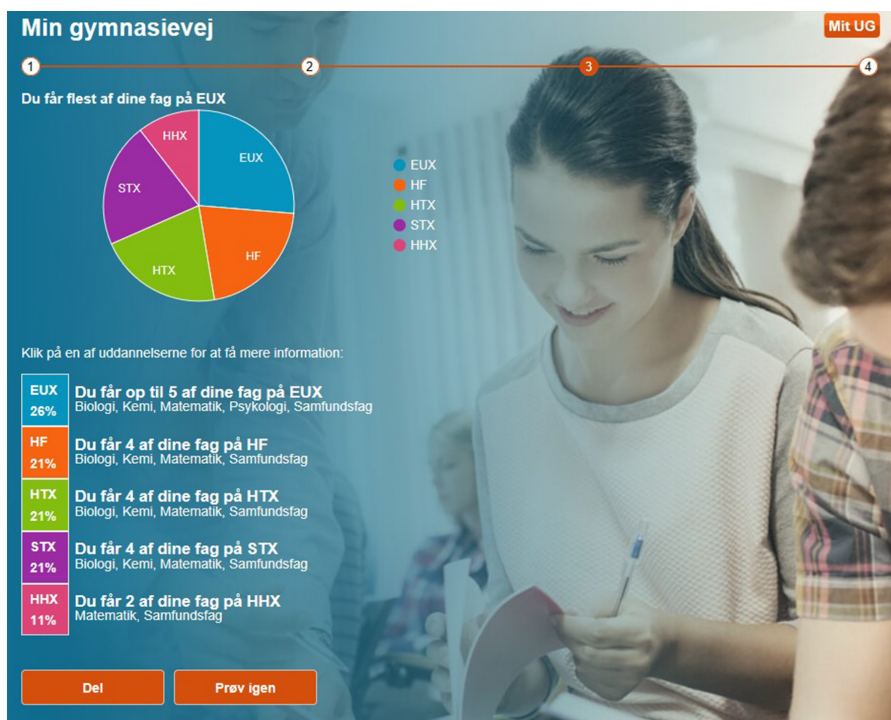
Min gymnasievej

Mit UG

1
2
3
4

Du får flest af dine fag på EUX

EUX
HF
HTX
STX
HHX

EUX
HF
HTX
STX
HHX

Klik på en af uddannelserne for at få mere information:

EUX
26%
Du får op til 5 af dine fag på EUX
Biologi, Kemi, Matematik, Psykologi, Samfundsfag

HF
21%
Du får 4 af dine fag på HF
Biologi, Kemi, Matematik, Samfundsfag

HTX
21%
Du får 4 af dine fag på HTX
Biologi, Kemi, Matematik, Samfundsfag

STX
21%
Du får 4 af dine fag på STX
Biologi, Kemi, Matematik, Samfundsfag

HHX
11%
Du får 2 af dine fag på HHX
Matematik, Samfundsfag

Del
Prøv igen